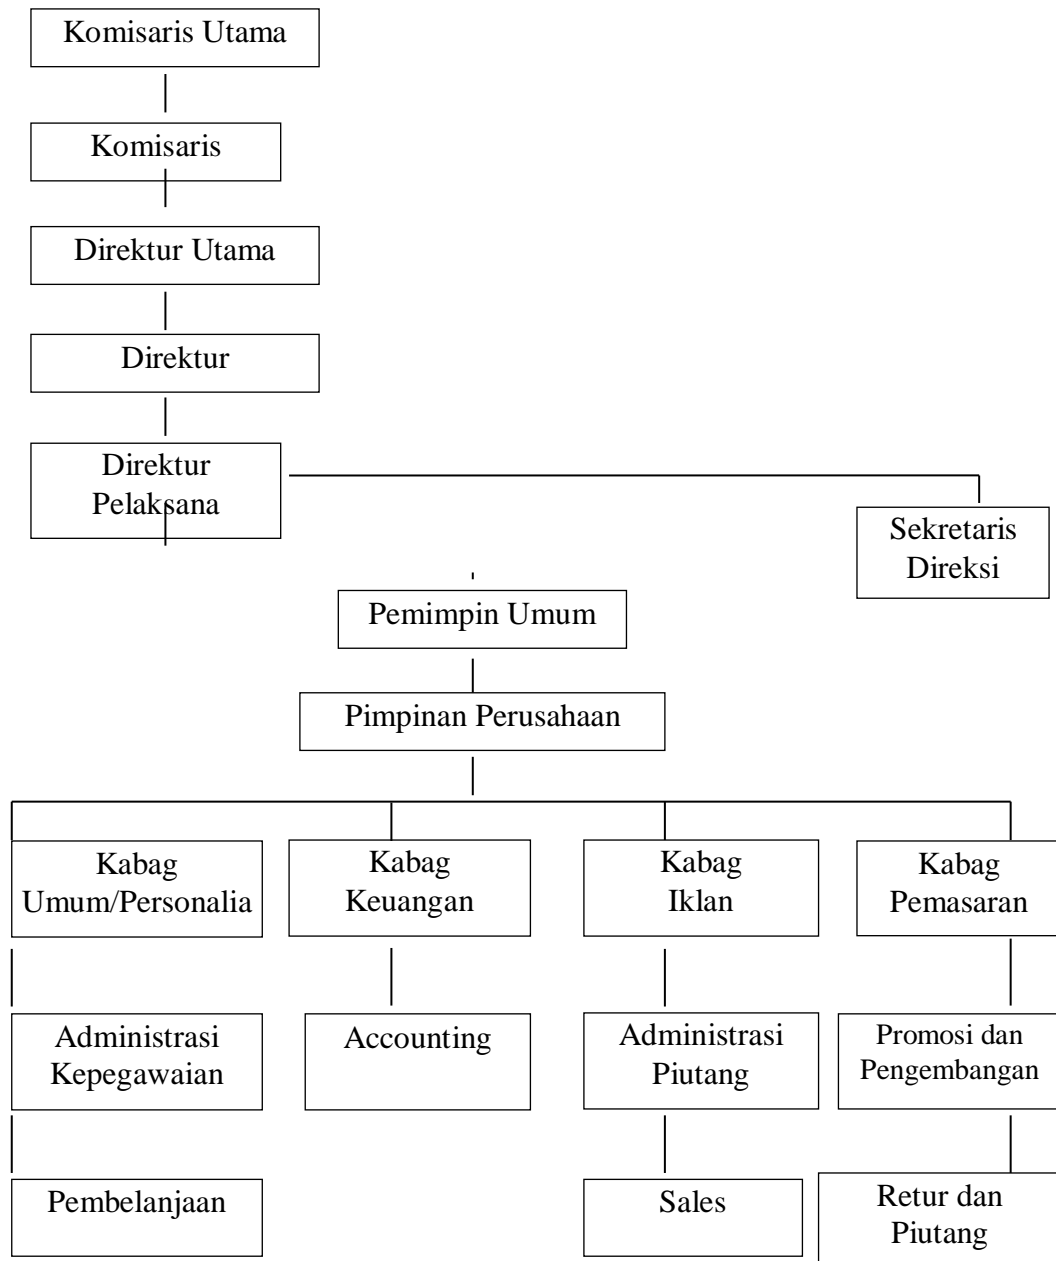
Komisaris Utama

Komisaris

Direktur Utama

Direktur

Direktur Pelaksana

Sekretaris Direksi

Pemimpin Umum

Pimpinan Perusahaan

Kabag Umum/Personalia

Kabag Keuangan

Kabag Iklan

Kabag Pemasaran

Administrasi Kepegawaian

Accounting

Administrasi Piutang

Promosi dan Pengembangan

Pembelanjaan

Sales

Retur dan Piutang